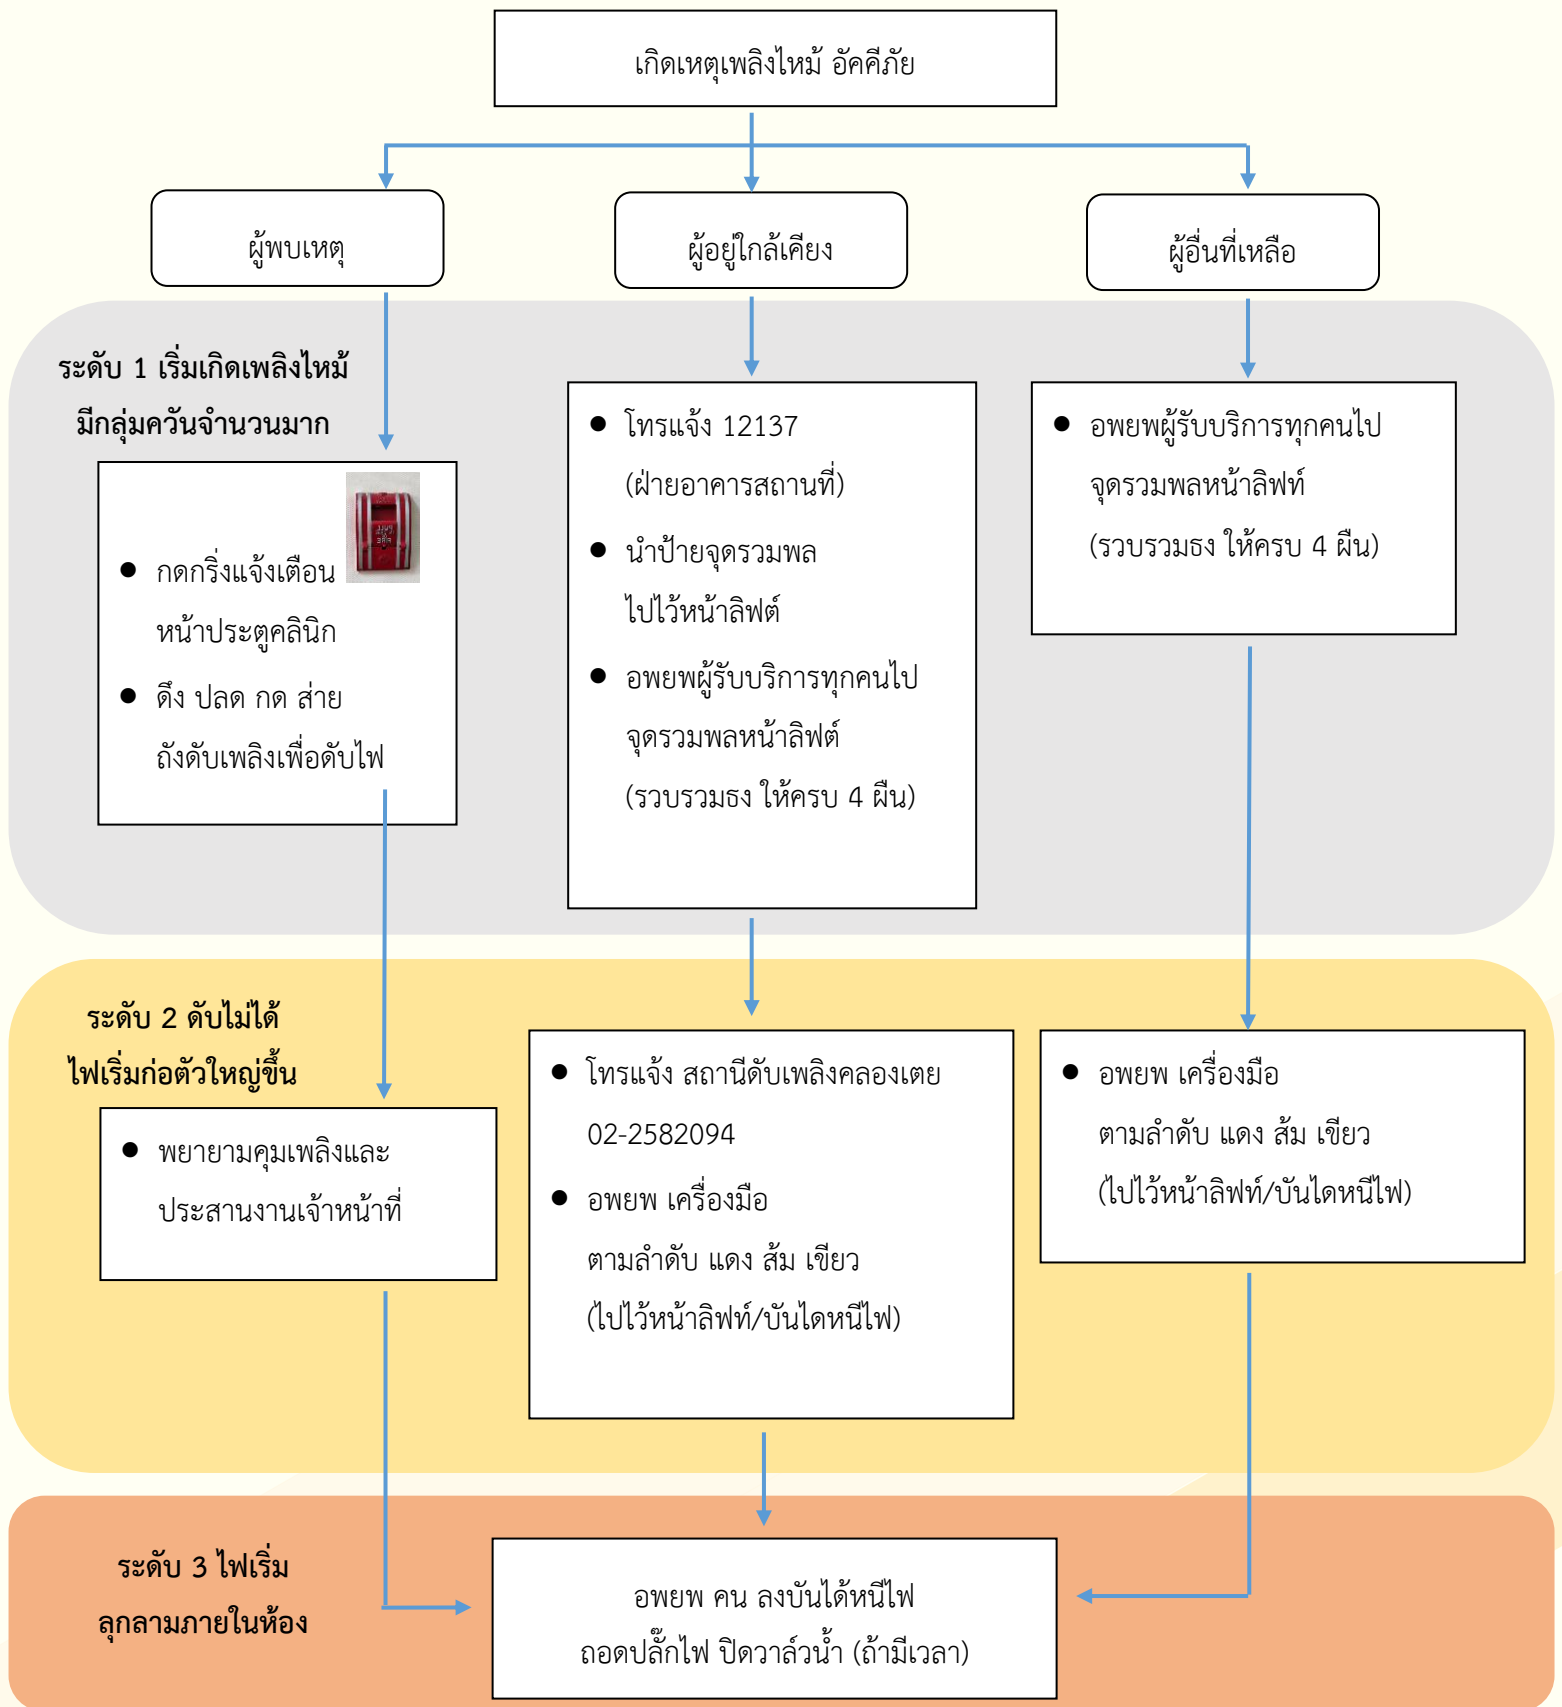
เกิดเหตุเพลิงไหม้ อัคคีภัย

ผู้พบเหตุ

ผู้อยู่ใกล้เคียง

ผู้อื่นที่เหลือ

ระดับ 1 เริ่มเกิดเพลิงไหม้ มีกลุ่มควันจำนวนมาก

- กดกริ่งแจ้งเตือน หน้าประตูคลินิก
- ดึง ปลด กด ส่าย ถังดับเพลิงเพื่อดับไฟ

- โทรแจ้ง 12137 (ฝ่ายอาคารสถานที่)
- นำป้ายจุดรวมพล ไปไว้หน้าลิฟต์
- อพยพผู้รับบริการทุกคนไป จุดรวมพลหน้าลิฟต์ (รวบรวมธง ให้ครบ 4 ผืน)

- อพยพผู้รับบริการทุกคนไป จุดรวมพลหน้าลิฟท์ (รวบรวมธง ให้ครบ 4 ผืน)

ระดับ 2 ดับไม่ได้ ไฟเริ่มก่อตัวใหญ่ขึ้น

- พยายามคุมเพลิงและ ประสานงานเจ้าหน้าที่

- โทรแจ้ง สถานีดับเพลิงคลองเตย 02-2582094
- อพยพ เครื่องมือ ตามลำดับ แดง ส้ม เขียว (ไปไว้หน้าลิฟท์/บันไดหนีไฟ)

- อพยพ เครื่องมือ ตามลำดับ แดง ส้ม เขียว (ไปไว้หน้าลิฟท์/บันไดหนีไฟ)

ระดับ 3 ไฟเริ่ม ลุกลามภายในห้อง

อพยพ คน ลงบันได้หนีไฟ
ถอดปลั๊กไฟ ปิดวาล์วน้ำ (ถ้ามีเวลา)